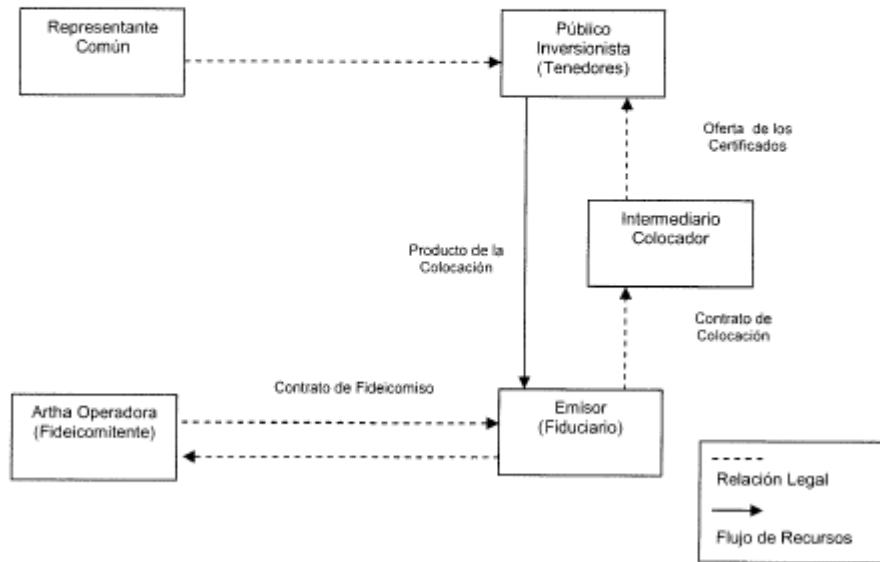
Representante Común

Público Inversionista (Tenedores)

Oferta de los Certificados

Intermediario Colocador

Producto de la Colocación

Contrato de Colocación

Contrato de Fideicomiso

Artha Operadora (Fideicomitente)

Emisor (Fiduciario)

Relación Legal

Flujo de Recursos